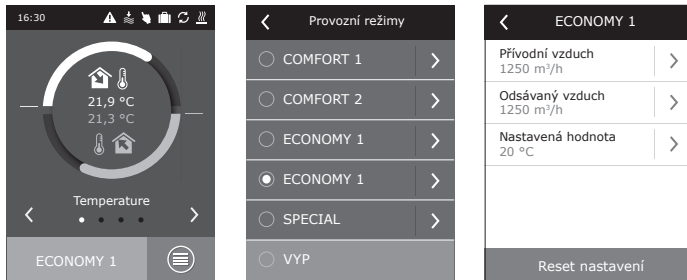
16:30

21,9 °C
21,3 °C

Temperature

ECONOMY 1

Provozní režimy

COMFORT 1

COMFORT 2

ECONOMY 1

ECONOMY 1

SPECIAL

VYP

ECONOMY 1

Přívodní vzduch
1250 m³/h

Odsávaný vzduch
1250 m³/h

Nastavená hodnota
20 °C

Reset nastavení